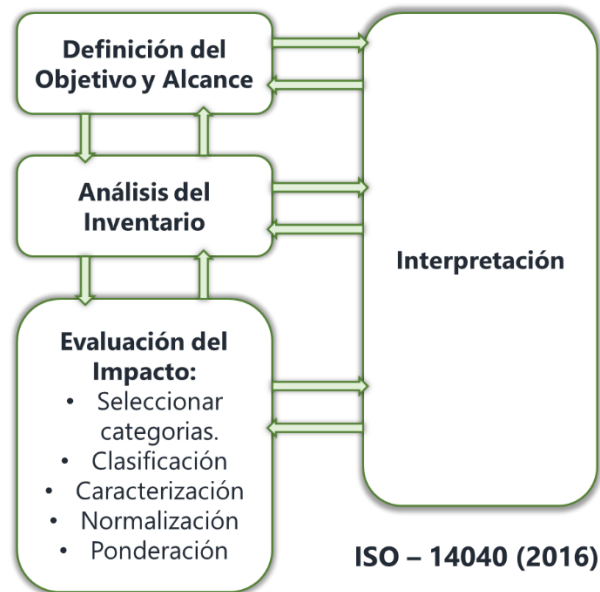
Definición del Objetivo y Alcance

Análisis del Inventario

Evaluación del Impacto:
• Seleccionar categorias.
• Clasificación
• Caracterización
• Normalización
• Ponderación

Interpretación

ISO – 14040 (2016)